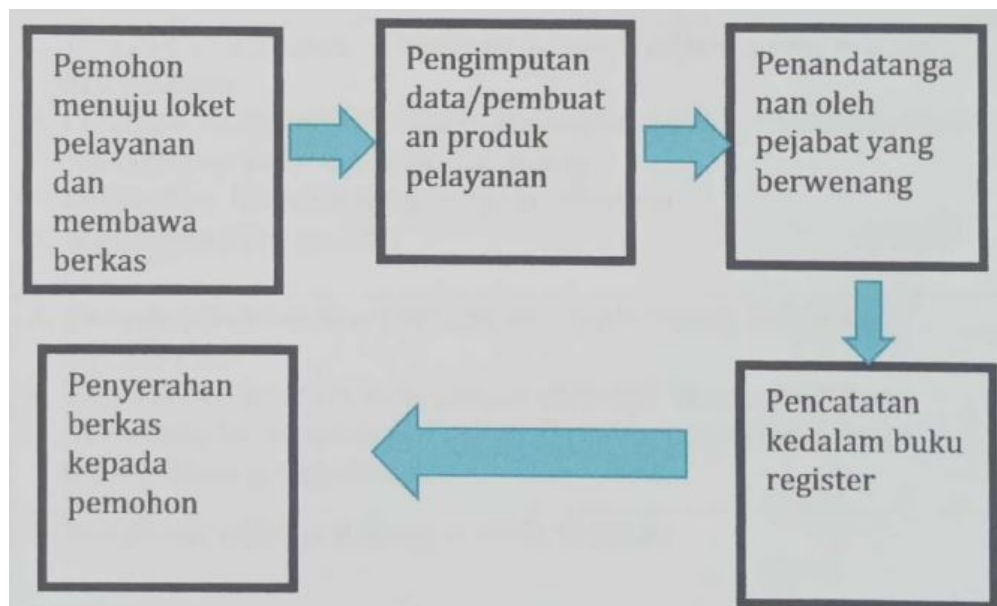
Pemohon menuju loket pelayanan dan membawa berkas

Pengimputan data/pembuatan produk pelayanan

Penandatanganan oleh pejabat yang berwenang

Pencatatan kedalam buku register

Penyerahan berkas kepada pemohon